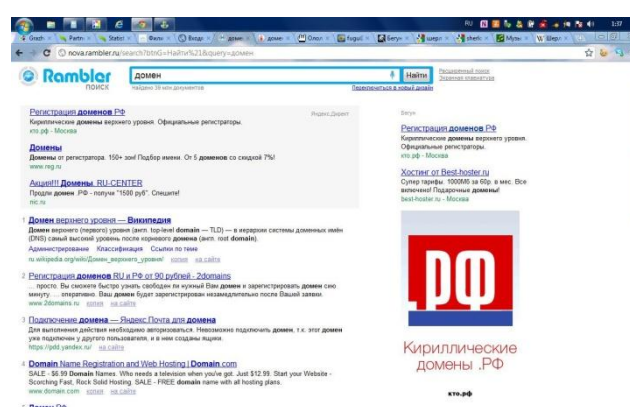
RU 1:37

nova.rambler.ru/search?btnG=Найти%21&query=домен

Rambler
поиск

домен
Найти
Расширенный поиск
Знаковая клавиатура
Найдено 39 млн документов
Переключиться в новый дизайн

Регистрация доменов РФ
Яндекс.Директ
Кириллические домены верхнего уровня. Официальные регистраторы.
кто.рф - Москва

Домены
Домены от регистратора. 150+ зон! Подбор имени. От 5 доменов со скидкой 7%!
www.reg.ru

Акция!!! Домены. RU-CENTER
Продли домен .РФ - получи "1500 руб". Спешите!
nic.ru

1 Домен верхнего уровня — Википедия
Домен верхнего (первого) уровня (англ. top-level domain — TLD) — в иерархии системы доменных имён (DNS) самый высокий уровень после корневого домена (англ. root domain).
Администрирование Классификация Ссылки по теме
ru.wikipedia.org/wiki/Домен_верхнего_уровня/ копия на сайте

2 Регистрация доменов RU и РФ от 90 рублей - 2domains
... просто. Вы сможете быстро узнать свободен ли нужный Вам домен и зарегистрировать домен сию минуту. ... оперативно. Ваш домен будет зарегистрирован незамедлительно после Вашей заявки.
www.2domains.ru копия на сайте

3 Подключение домена — Яндекс Почта для домена
Для выполнения действия необходимо авторизоваться. Невозможно подключить домен, т.к. этот домен уже подключен у другого пользователя, и в нем созданы ящики.
https://pdd.yandex.ru/ на сайте

4 Domain Name Registration and Web Hosting | Domain.com
SALE - $6.99 Domain Names. Who needs a television when you've got. Just $12.99. Start your Website - Scorching Fast, Rock Solid Hosting. SALE - FREE domain name with all hosting plans.
www.domain.com копия на сайте

Бегун

Регистрация доменов РФ
Кириллические домены верхнего уровня. Официальные регистраторы.
кто.рф - Москва

Хостинг от Best-hoster.ru
Супер тарифы. 1000Мб за 60р. в мес. Все включено! Подарочные домены!
best-hoster.ru - Москва

РФ
Кириллические домены .РФ
кто.рф